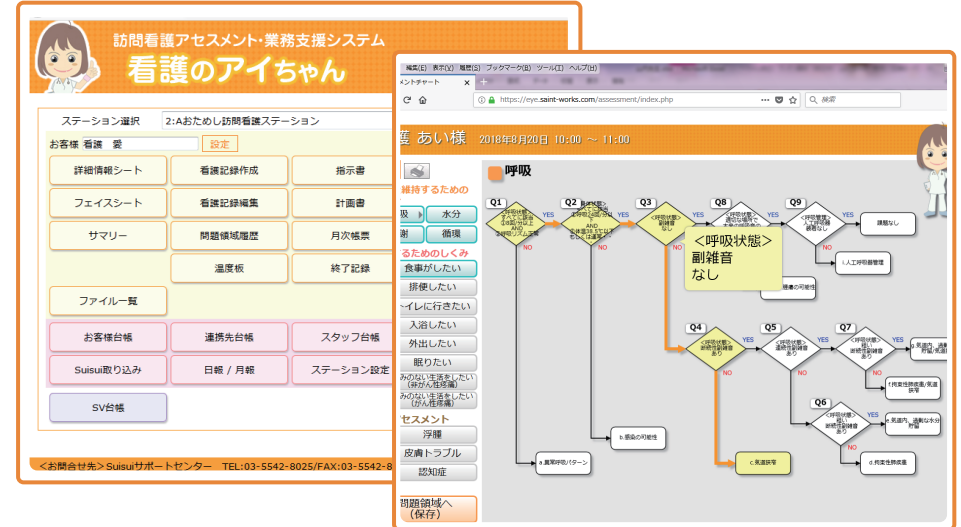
訪問看護アセスメント・業務支援システム
看護のアイちゃん

ステーション選択　2:Aおためし訪問看護ステーション
お客様 看護　愛　設定

| 詳細情報シート | 看護記録作成 | 指示書 |
|---|---|---|
| フェイスシート | 看護記録編集 | 計画書 |
| サマリー | 問題領域履歴 | 月次帳票 |
| | 温度板 | 終了記録 |
| ファイル一覧 | | |
| お客様台帳 | 連携先台帳 | スタッフ台帳 |
| Suisui取り込み | 日報 / 月報 | ステーション設定 |
| SV台帳 | | |

<お問合せ先>Suisuiサポートセンター　TEL:03-5542-8025/FAX:03-5542-8

編集(E) 表示(V) 履歴(S) ブックマーク(B) ツール(T) ヘルプ(H)
メントチャート
https://eye.saint-works.com/assessment/index.php
検索

護 あい様　2018年8月20日 10:00 ～ 11:00

維持するための
吸　水分
謝　循環
るためのしくみ
食事がしたい
排便したい
トイレに行きたい
入浴したい
外出したい
眠りたい
みのない生活をしたい(非がん性疼痛)
みのない生活をしたい(がん性疼痛)
セスメント
浮腫
皮膚トラブル
認知症
問題領域へ(保存)

呼吸
Q1 Q2 Q3 Q8 Q9
YES YES YES YES YES
NO NO NO
<呼吸状態>副雑音なし
課題なし
i.人工呼吸器管理
Q4 Q5 Q7
YES YES YES
NO NO NO
Q6
YES
NO
b.感染の可能性
a.異常呼吸パターン
c.気道狭窄
d.拘束性肺疾患
e.気道内、過剰な水分貯留
f.拘束性肺疾患/気道狭窄
g.気道内、過剰貯留